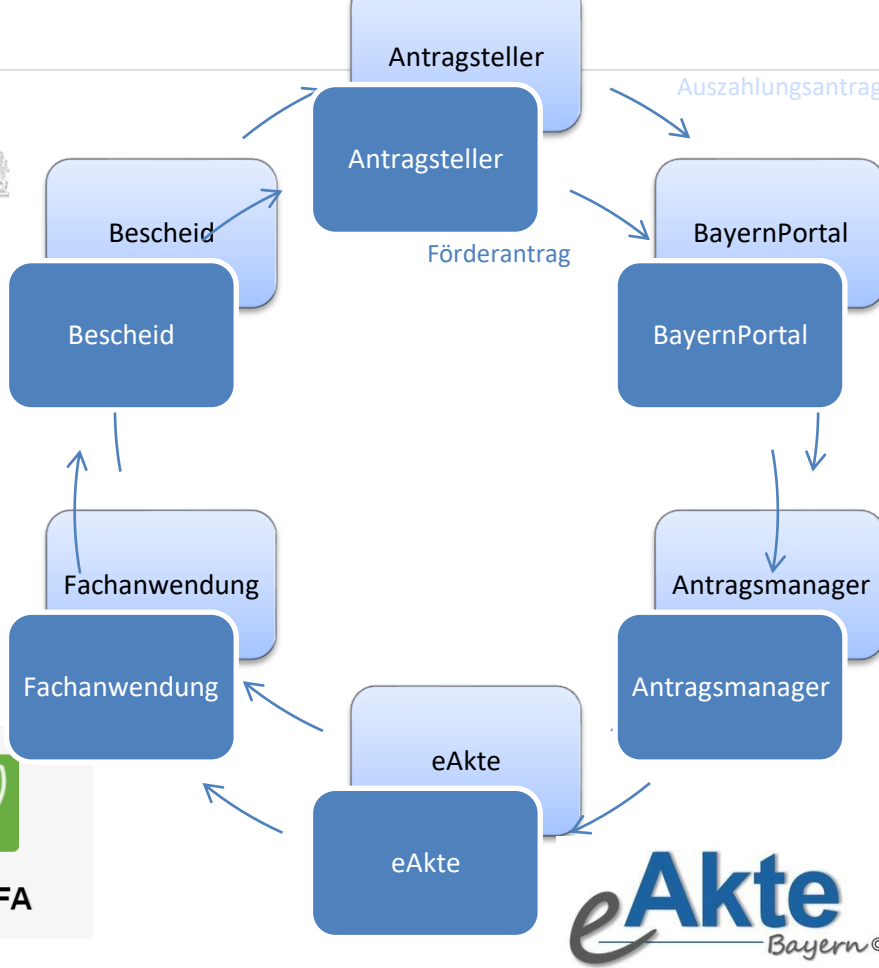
Antragsteller

Auszahlungsantrag

Antragsteller

Bescheid

Förderantrag

BayernPortal

Bescheid

BayernPortal

Fachanwendung

Antragsmanager

Fachanwendung

Antragsmanager

eAkte

eAkte

FA

eAkte Bayern ©